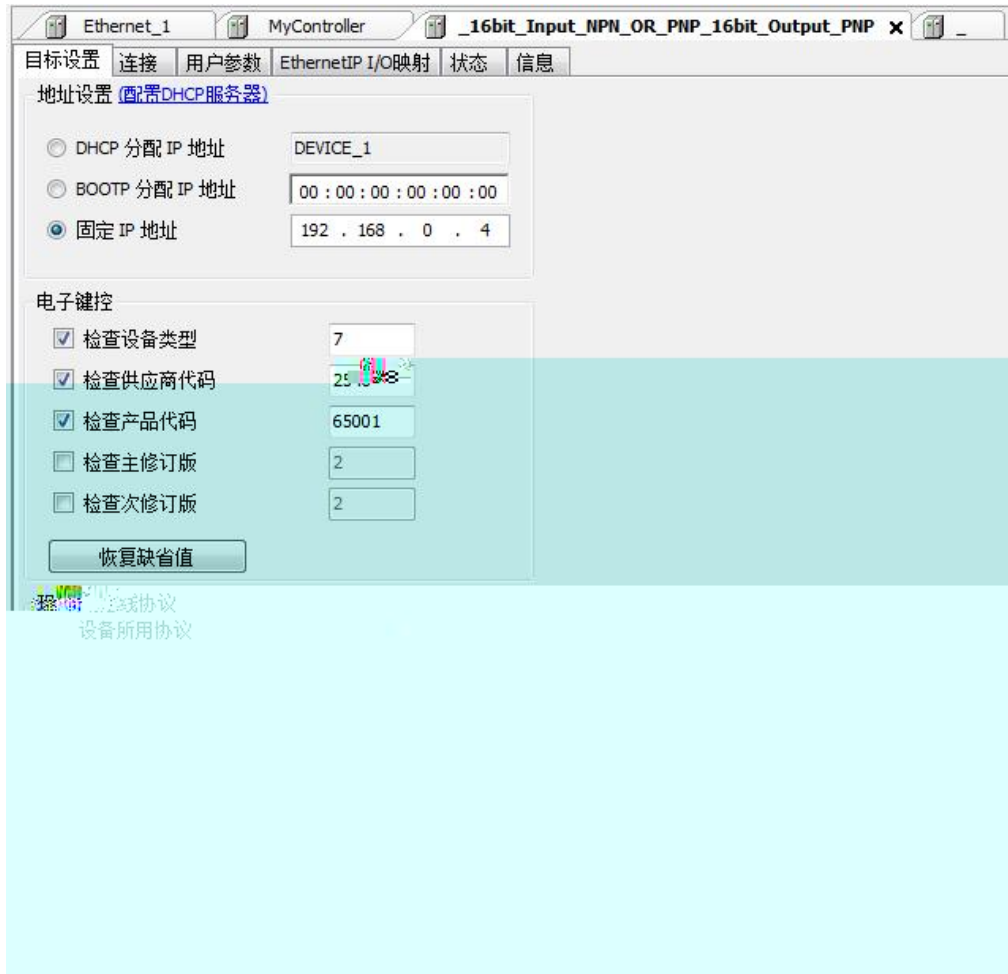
Ethernet_1 MyController _16bit_Input_NPN_OR_PNP_16bit_Output_PNP ✕ _

目标设置 连接 用户参数 EthernetIP I/O映射 状态 信息

地址设置 (配置DHCP服务器)

DHCP 分配 IP 地址 DEVICE_1

BOOTP 分配 IP 地址 00 : 00 : 00 : 00 : 00 : 00

固定 IP 地址 192 . 168 . 0 . 4

电子键控

检查设备类型 7

检查供应商代码 25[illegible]

检查产品代码 65001

检查主修订版 2

检查次修订版 2

恢复缺省值

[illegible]线协议

设备所用协议